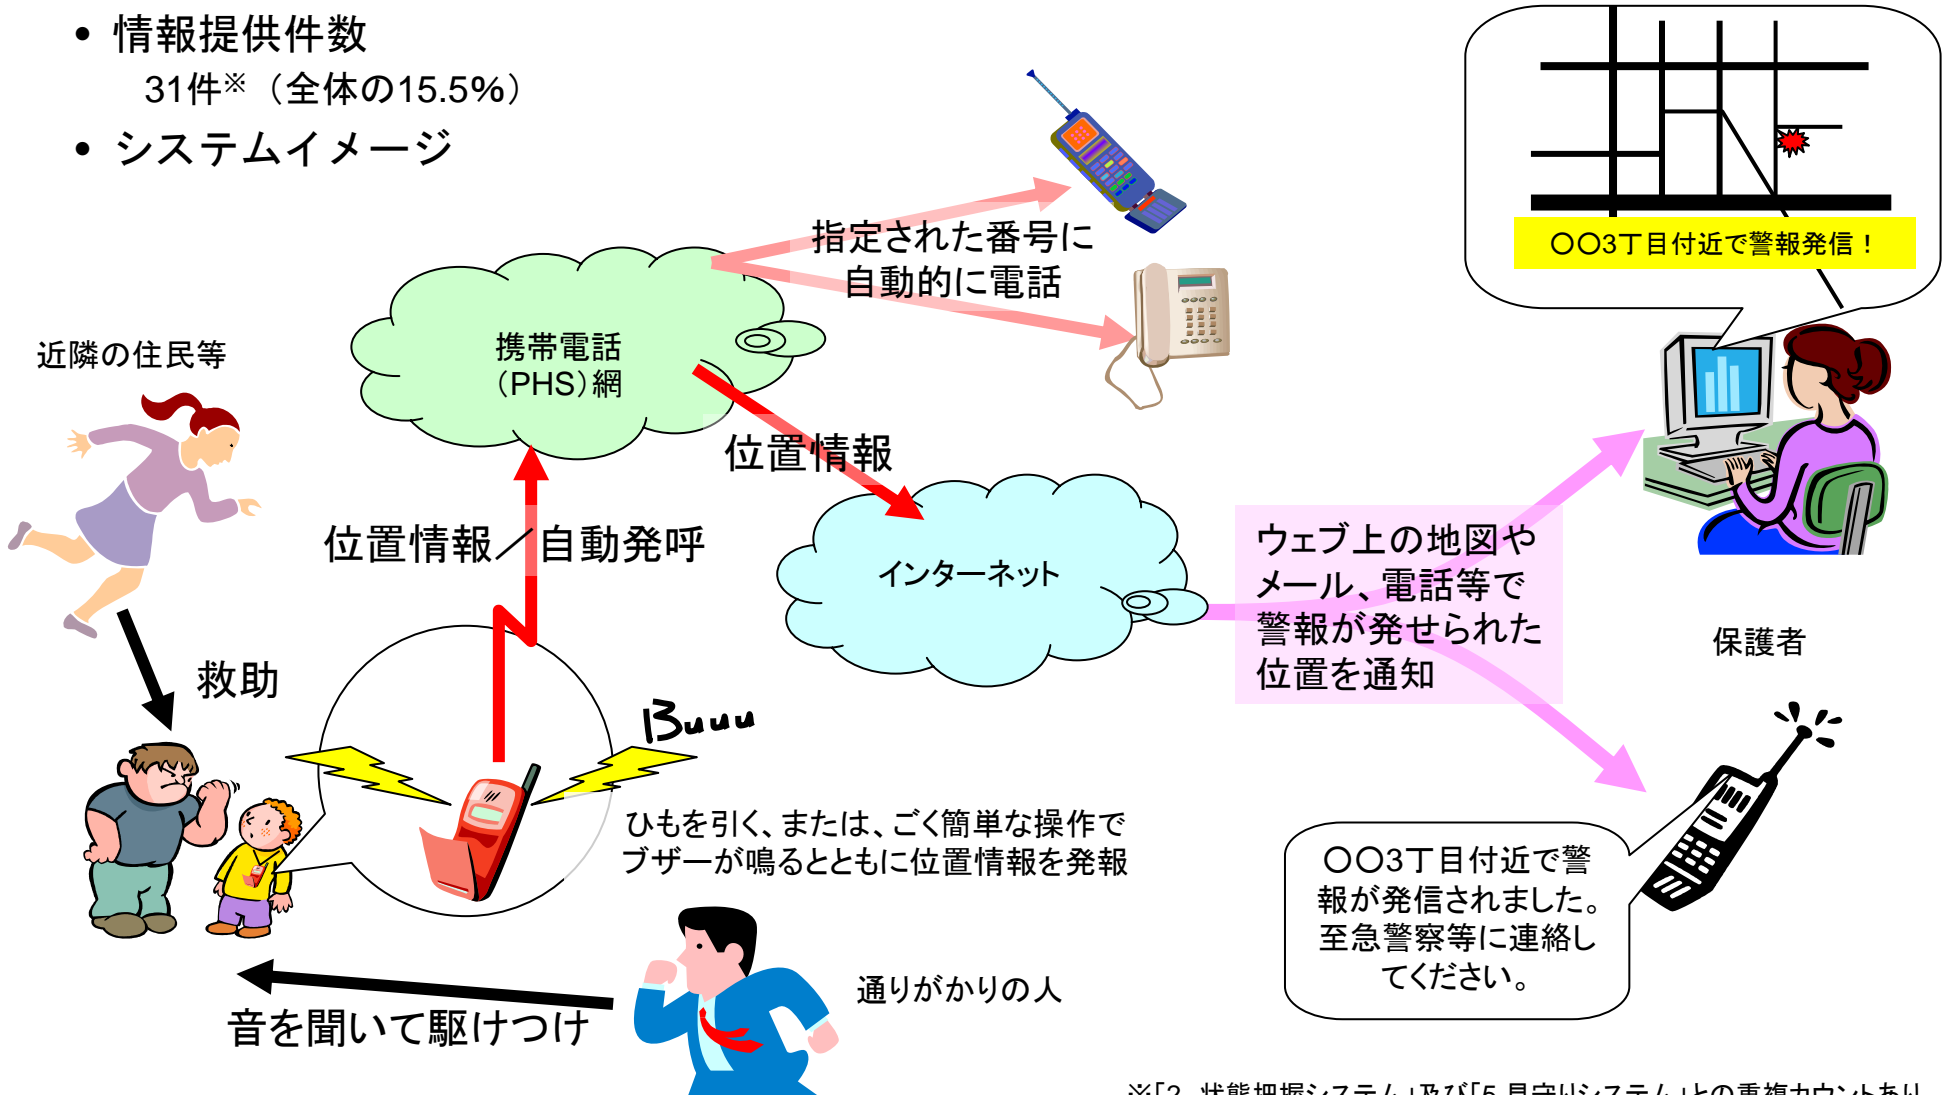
• 情報提供件数
31件※（全体の15.5%）
• システムイメージ

OO3丁目付近で警報発信！

指定された番号に
自動的に電話

携帯電話
（PHS）網

近隣の住民等

位置情報

位置情報／自動発呼

インターネット

ウェブ上の地図や
メール、電話等で
警報が発せられた
位置を通知

保護者

救助

Buuu

ひもを引く、または、ごく簡単な操作で
ブザーが鳴るとともに位置情報を発報

OO3丁目付近で警報が発信されました。至急警察等に連絡してください。

通りがかりの人

音を聞いて駆けつけ

※「2. 状態把握システム」及び「5. 見守りシステム」との重複カウントあり